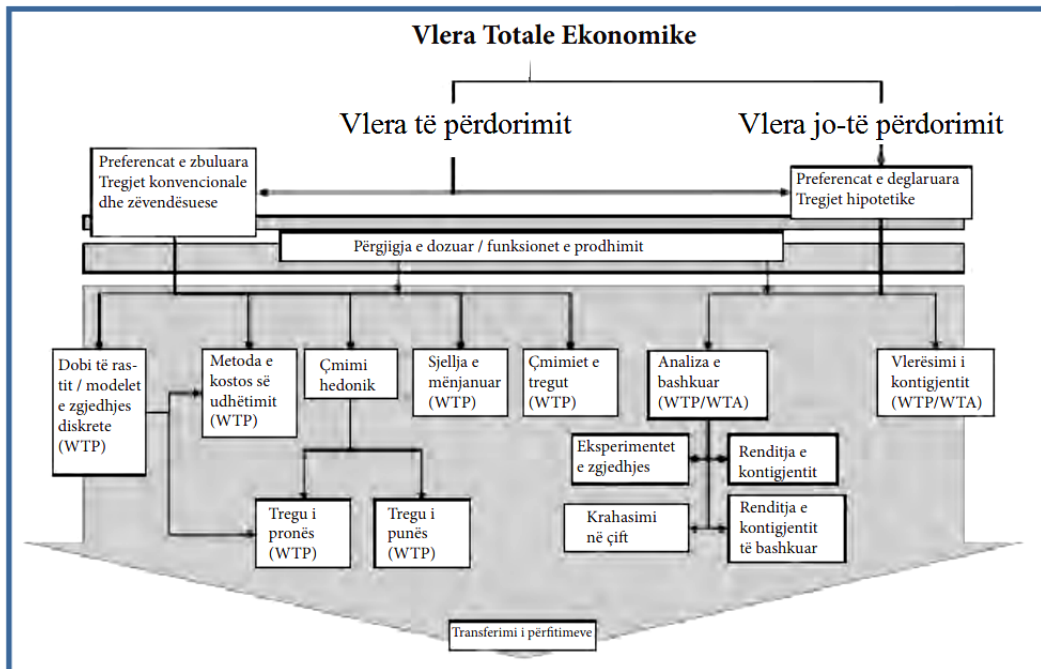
Vlera Totale Ekonomike

Vlera të përdorimit

Vlera jo-të përdorimit

Preferencat e zbuluara Tregjet konvencionale dhe zëvendësuese

Preferencat e deglaruara Tregjet hipotetike

Përgjigjia e dozuar / funksionet e prodhimit

Dobi të rastit / modelet e zgjedhjes diskrete (WTP)

Metoda e kostos së udhëtimit (WTP)

Çmimi hedonik

Sjellja e mënjanuar (WTP)

Çmimiet e tregut (WTP)

Analiza e bashkuar (WTP/WTA)

Vlerësimi i kontigjentit (WTP/WTA)

Eksperimentet e zgjedhjes

Renditja e kontigjentit

Krahasimi në çift

Renditja e kontigjentit të bashkuar

Tregu i pronës (WTP)

Tregu i punës (WTP)

Transferimi i përfitimeve